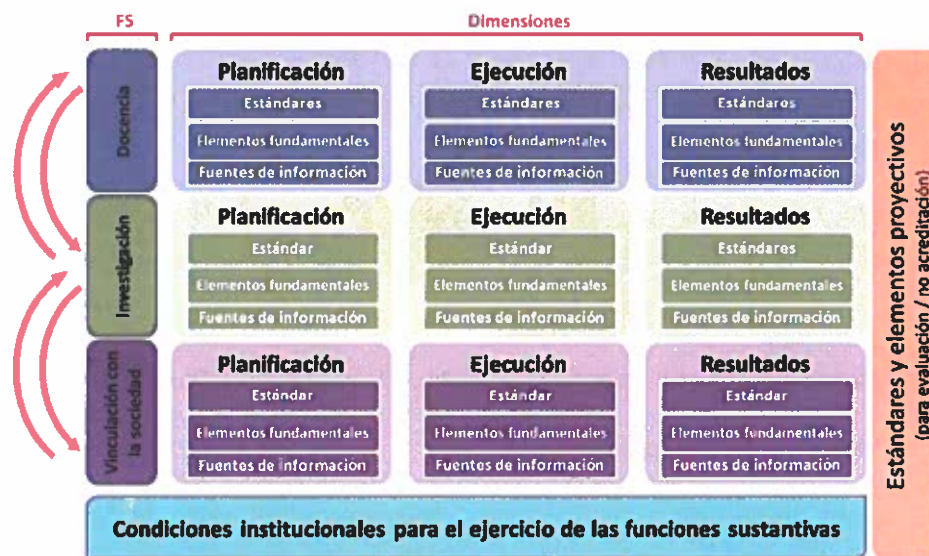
FS

Dimensiones

Docencia

Planificación
Estándares
Elementos fundamentales
Fuentes de información

Ejecución
Estándares
Elementos fundamentales
Fuentes de información

Resultados
Estándares
Elementos fundamentales
Fuentes de información

Investigación

Planificación
Estándar
Elementos fundamentales
Fuentes de información

Ejecución
Estándar
Elementos fundamentales
Fuentes de información

Resultados
Estándares
Elementos fundamentales
Fuentes de información

Vinculación con la sociedad

Planificación
Estándar
Elementos fundamentales
Fuentes de información

Ejecución
Estándar
Elementos fundamentales
Fuentes de información

Resultados
Estándar
Elementos fundamentales
Fuentes de información

Estándares y elementos proyectivos
(para evaluación / no acreditación)

Condiciones institucionales para el ejercicio de las funciones sustantivas